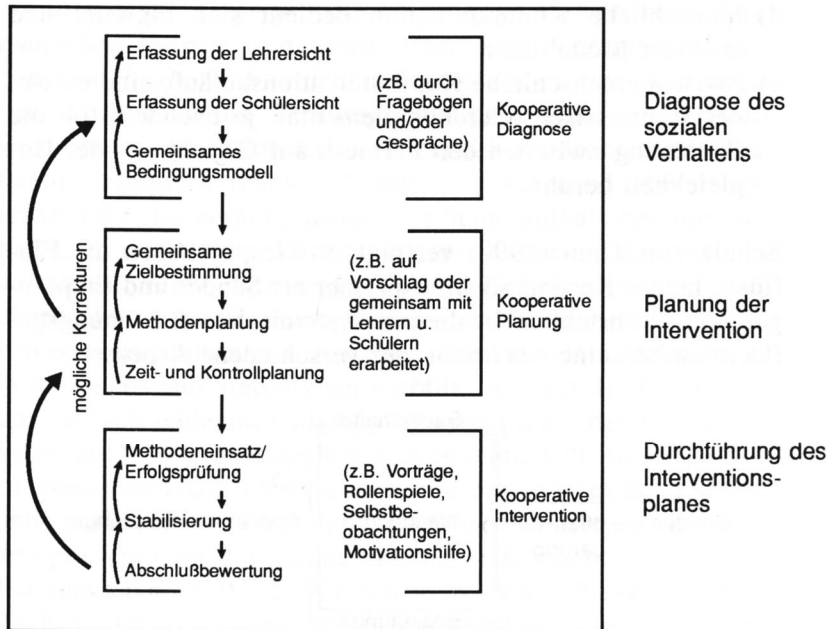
Erfassung der Lehrersicht
Erfassung der Schülersicht
Gemeinsames Bedingungsmodell

(zB. durch Fragebögen und/oder Gespräche)

Kooperative Diagnose

Diagnose des sozialen Verhaltens

mögliche Korrekturen

Gemeinsame Zielbestimmung
Methodenplanung
Zeit- und Kontrollplanung

(z.B. auf Vorschlag oder gemeinsam mit Lehrern u. Schülern erarbeitet)

Kooperative Planung

Planung der Intervention

Methodeneinsatz/ Erfolgsprüfung
Stabilisierung
Abschlußbewertung

(z.B. Vorträge, Rollenspiele, Selbstbeobachtungen, Motivationshilfe)

Kooperative Intervention

Durchführung des Interventionsplanes